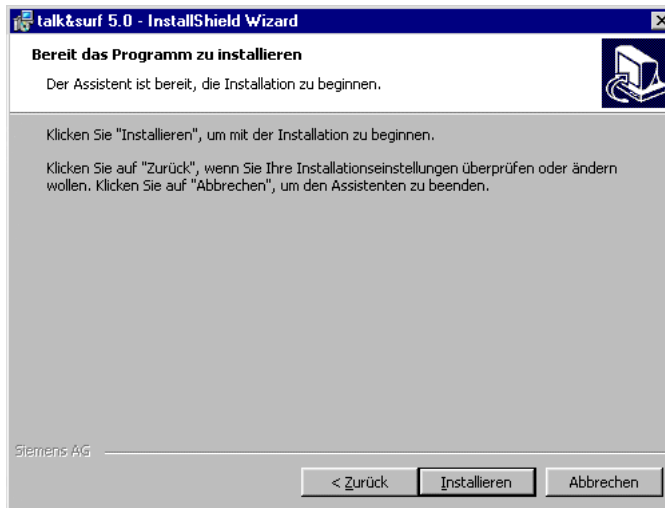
talk&surf 5.0 - InstallShield Wizard

Bereit das Programm zu installieren

Der Assistent ist bereit, die Installation zu beginnen.

Klicken Sie "Installieren", um mit der Installation zu beginnen.

Klicken Sie auf "Zurück", wenn Sie Ihre Installationseinstellungen überprüfen oder ändern wollen. Klicken Sie auf "Abbrechen", um den Assistenten zu beenden.

Siemens AG

< Zurück | Installieren | Abbrechen